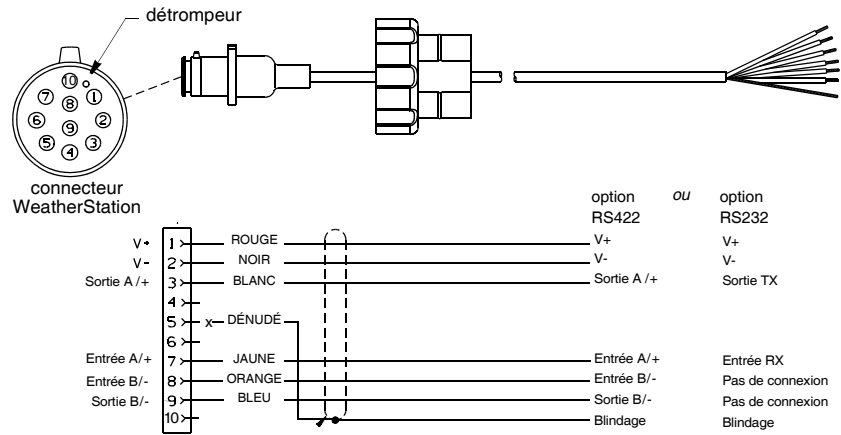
détrompeur

10 7 8 1 6 9 2 5 3 4

connecteur WeatherStation

option RS422 ou option RS232

V+ 1 ROUGE V+ V+
V- 2 NOIR V- V-
Sortie A /+ 3 BLANC Sortie A /+ Sortie TX
4
5 x DÉNUDÉ
6
Entrée A/+ 7 JAUNE Entrée A/+ Entrée RX
Entrée B/- 8 ORANGE Entrée B/- Pas de connexion
Sortie B/- 9 BLEU Sortie B/- Pas de connexion
10 Blindage Blindage